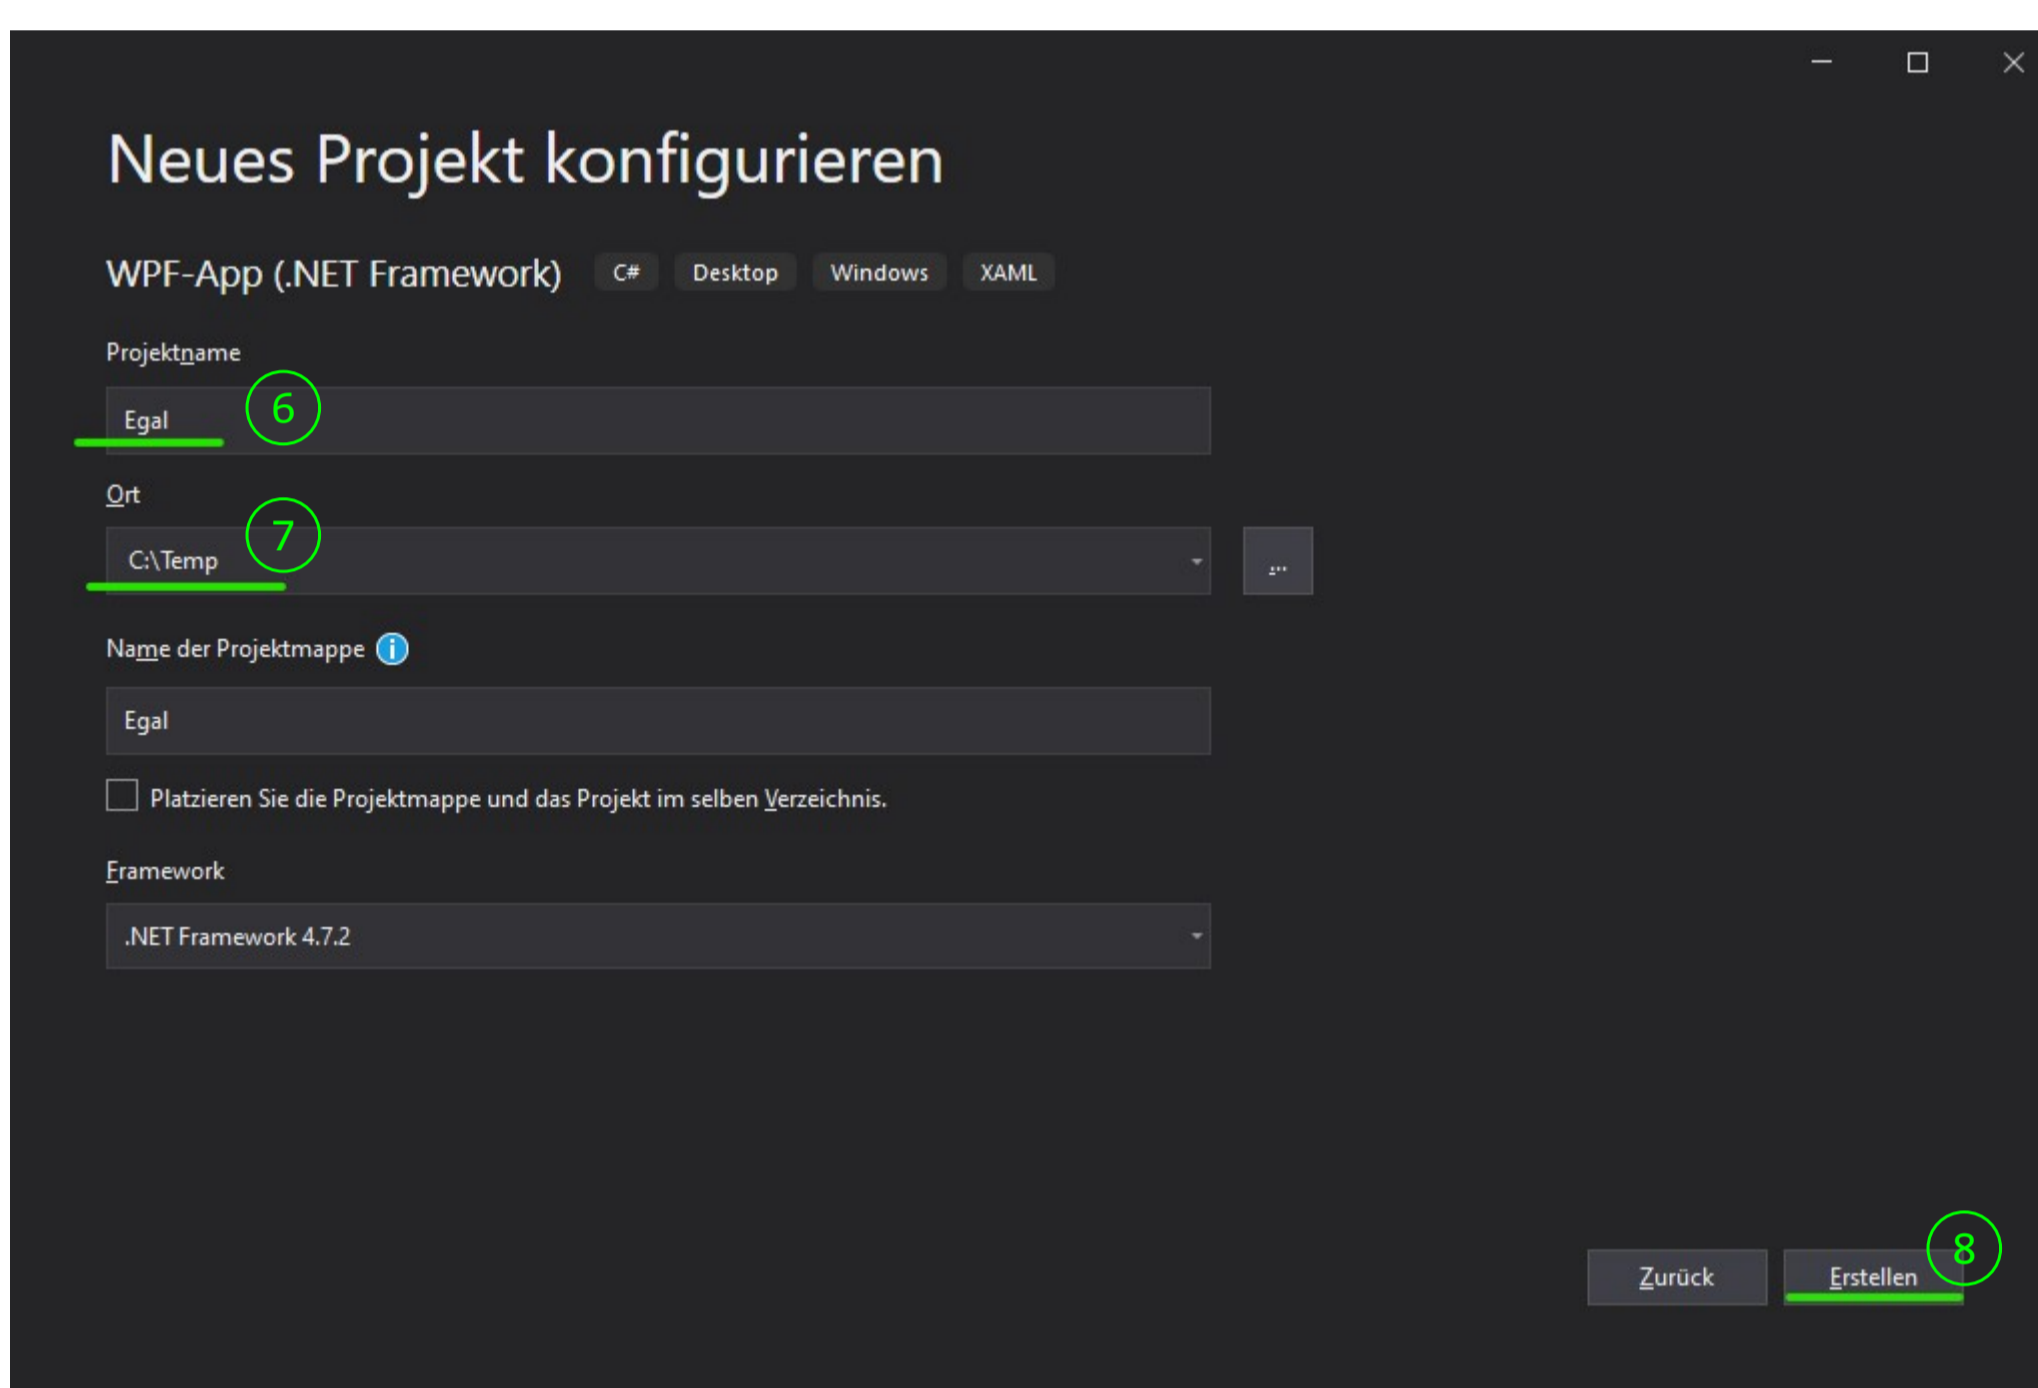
Neues Projekt konfigurieren

WPF-App (.NET Framework) C# Desktop Windows XAML

Projektname

Egal 6

Ort

C:\Temp 7

...

Name der Projektmappe

Egal

Platzieren Sie die Projektmappe und das Projekt im selben Verzeichnis.

Framework

.NET Framework 4.7.2

Zurück Erstellen 8